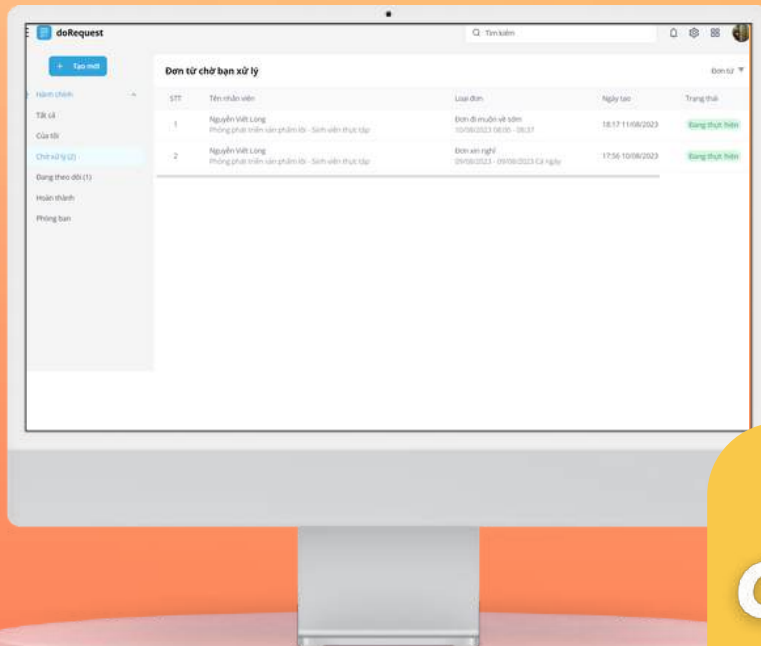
doRequest

Tìm kiếm

+ Tạo mới

Hành chính

Tất cả

Của tôi

Chờ xử lý (2)

Đang theo dõi (1)

Hoàn thành

Phòng ban

Đơn từ chờ bạn xử lý

Đơn từ

| STT | Tên nhân viên | Loại đơn | Ngày tạo | Trạng thái |
|---|---|---|---|---|
| 1 | Nguyễn Việt Long<br>Phòng phát triển sản phẩm lõi - Sinh viên thực tập | Đơn đi muộn về sớm<br>10/08/2023 08:00 - 08:37 | 18:17 11/08/2023 | Đang thực hiện |
| 2 | Nguyễn Việt Long<br>Phòng phát triển sản phẩm lõi - Sinh viên thực tập | Đơn xin nghỉ<br>09/08/2023 - 09/08/2023 Cả ngày | 17:56 10/08/2023 | Đang thực hiện |